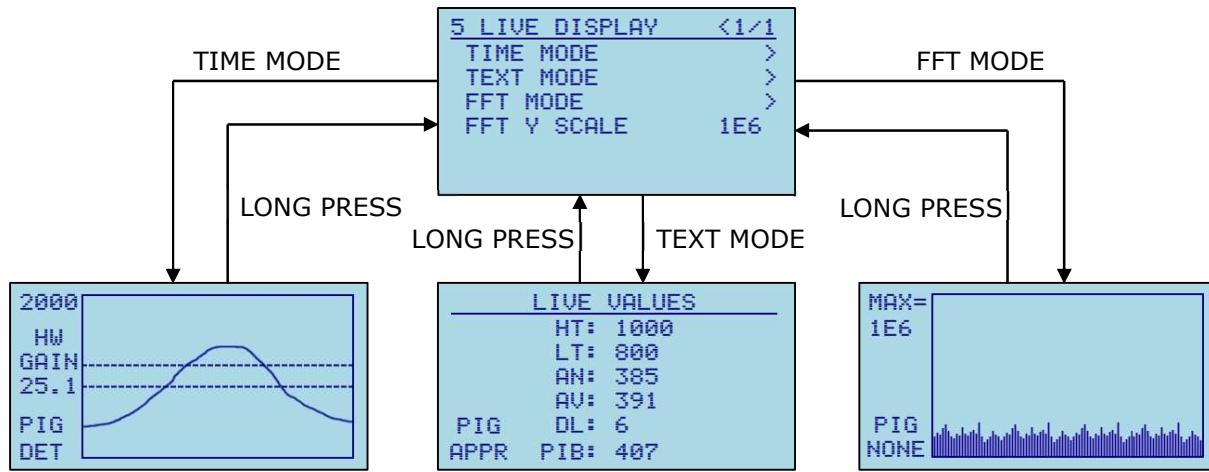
5 LIVE DISPLAY <1/1
TIME MODE >
TEXT MODE >
FFT MODE >
FFT Y SCALE 1E6

TIME MODE

LONG PRESS

FFT MODE

LONG PRESS

LONG PRESS

TEXT MODE

2000
HW
GAIN
25.1
PIG
DET

LIVE VALUES
HT: 1000
LT: 800
AN: 385
AV: 391
PIG DL: 6
APPR PIB: 407

MAX=
1E6
PIG
NONE